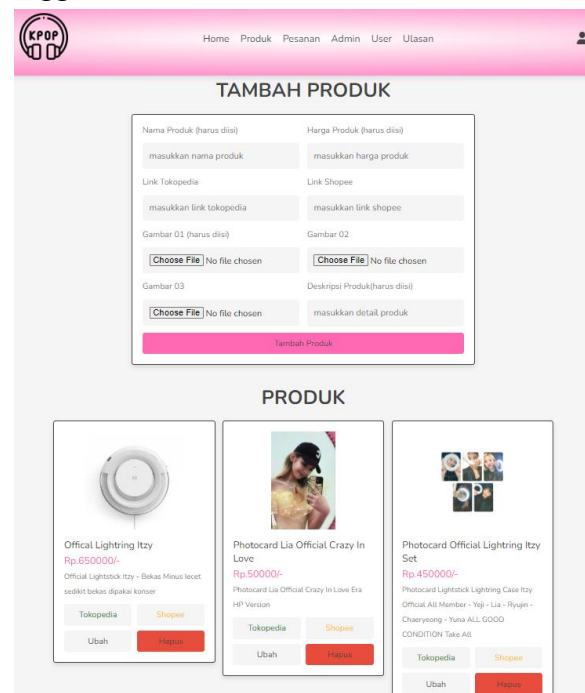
KPOP

Home Produk Pesanan Admin User Ulasan

TAMBAH PRODUK

Nama Produk (harus diisi)
masukkan nama produk

Harga Produk (harus diisi)
masukkan harga produk

Link Tokopedia
masukkan link tokopedia

Link Shopee
masukkan link shopee

Gambar 01 (harus diisi)
Choose File No file chosen

Gambar 02
Choose File No file chosen

Gambar 03
Choose File No file chosen

Deskripsi Produk(harus diisi)
masukkan detail produk

Tambah Produk

PRODUK

Offical Lightring Itzy
Rp.650000/-
Official Lightstick Itzy - Bekas Minus lecet sedikit bekas dipakai konser
Tokopedia
Shopee
Ubah
Hapus

Photocard Lia Official Crazy In Love
Rp.50000/-
Photocard Lia Official Crazy In Love Era HP Version
Tokopedia
Shopee
Ubah
Hapus

Photocard Official Lightring Itzy Set
Rp.450000/-
Photocard Lightstick Lightring Case Itzy Official All Member - Yeji - Lia - Ryujin - Chaeryeong - Yuna ALL GOOD CONDITION Take All
Tokopedia
Shopee
Ubah
Hapus